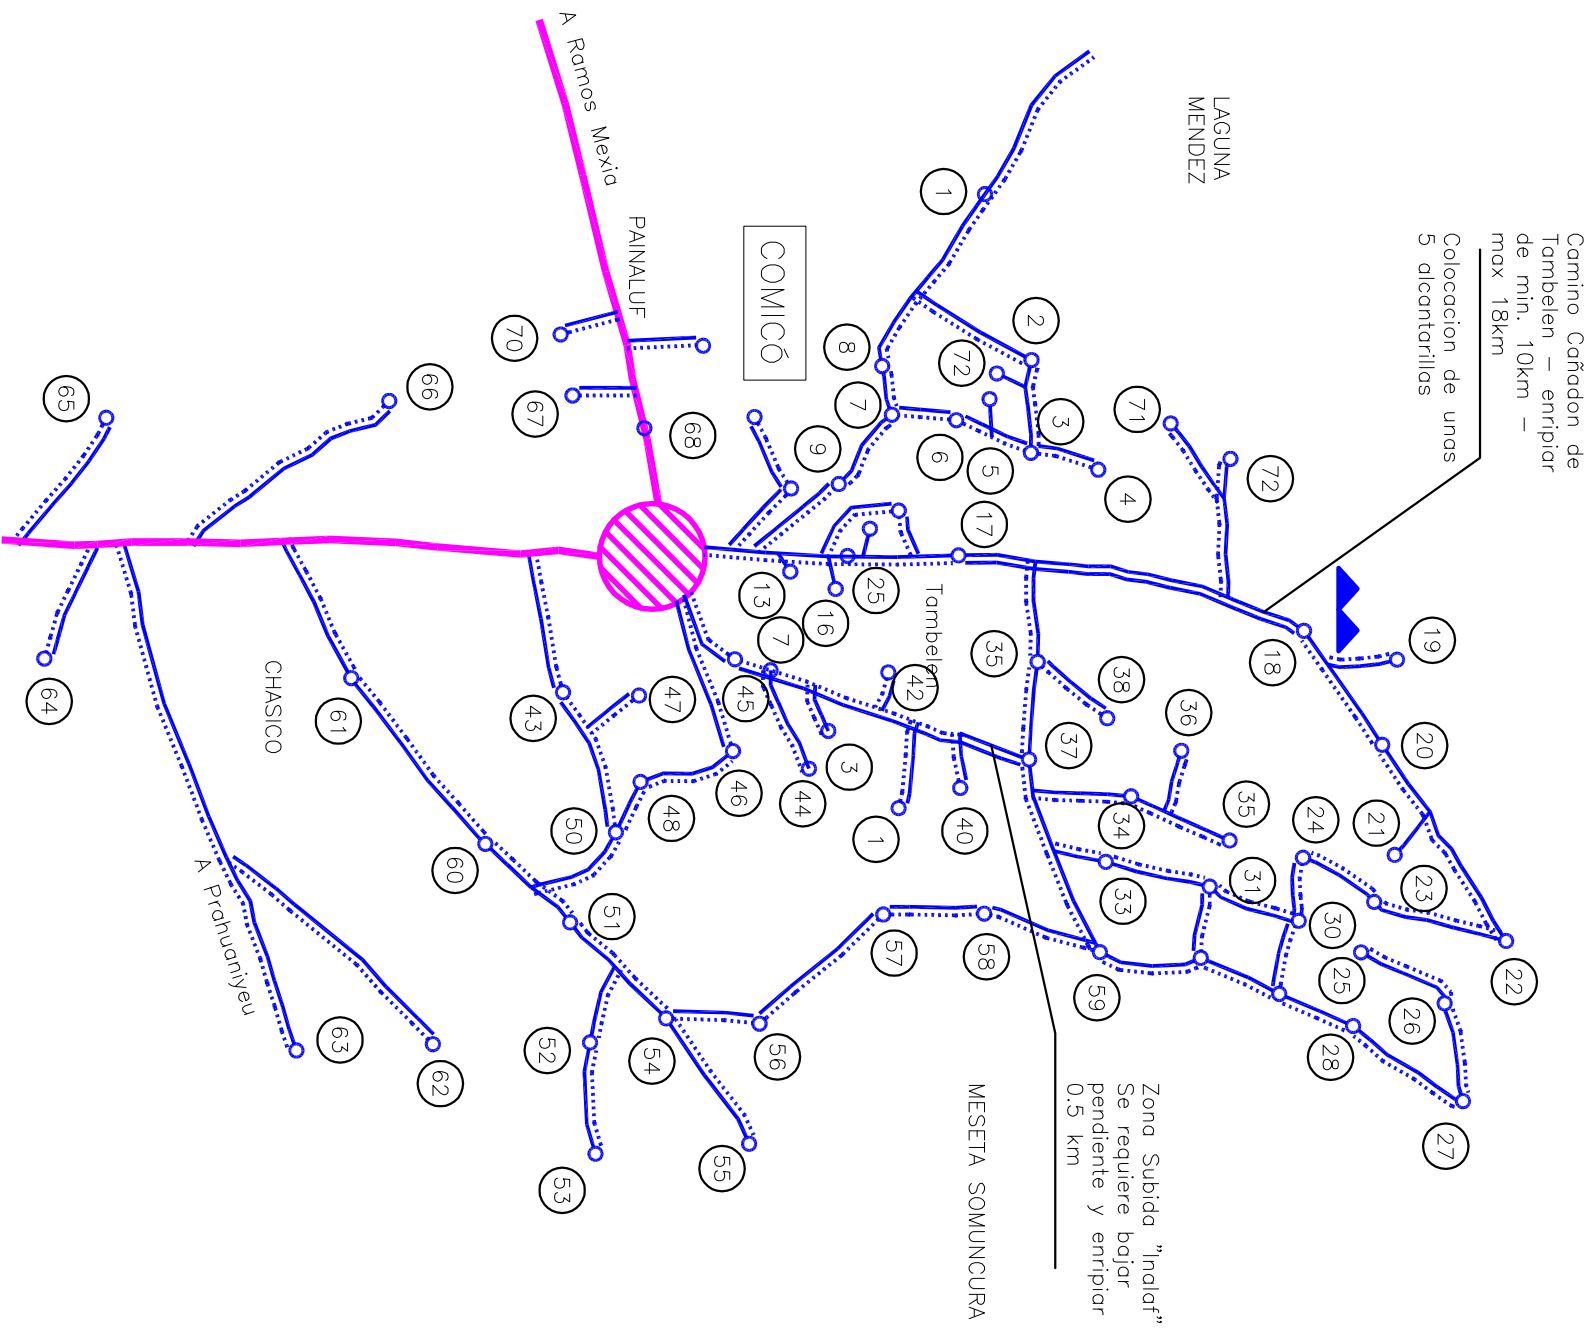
A Ramos Mexia

PAINALUF

COMICÓ

LAGUNA MENDEZ

Camino Cañadon de Tambelen – enripiar de min. 10km – max 18km
Colocacion de unas 5 alcantarillas

Tambelen

CHASICO

A Prahuaniyeu

MESETA SOMUNCURA

Zona Subida "Inalaf" Se requiere bajar pendiente y enripiar 0.5 km

1 2 3 4 5 6 7 8 9 72 71 72 17 25 16 13 7 19 18 20 21 22 23 24 25 26 27 28 30 31 33 34 35 35 36 37 38 40 42 45 44 3 1 46 47 43 48 50 51 52 53 54 55 56 57 58 59 60 61 62 63 64 65 66 67 68 70